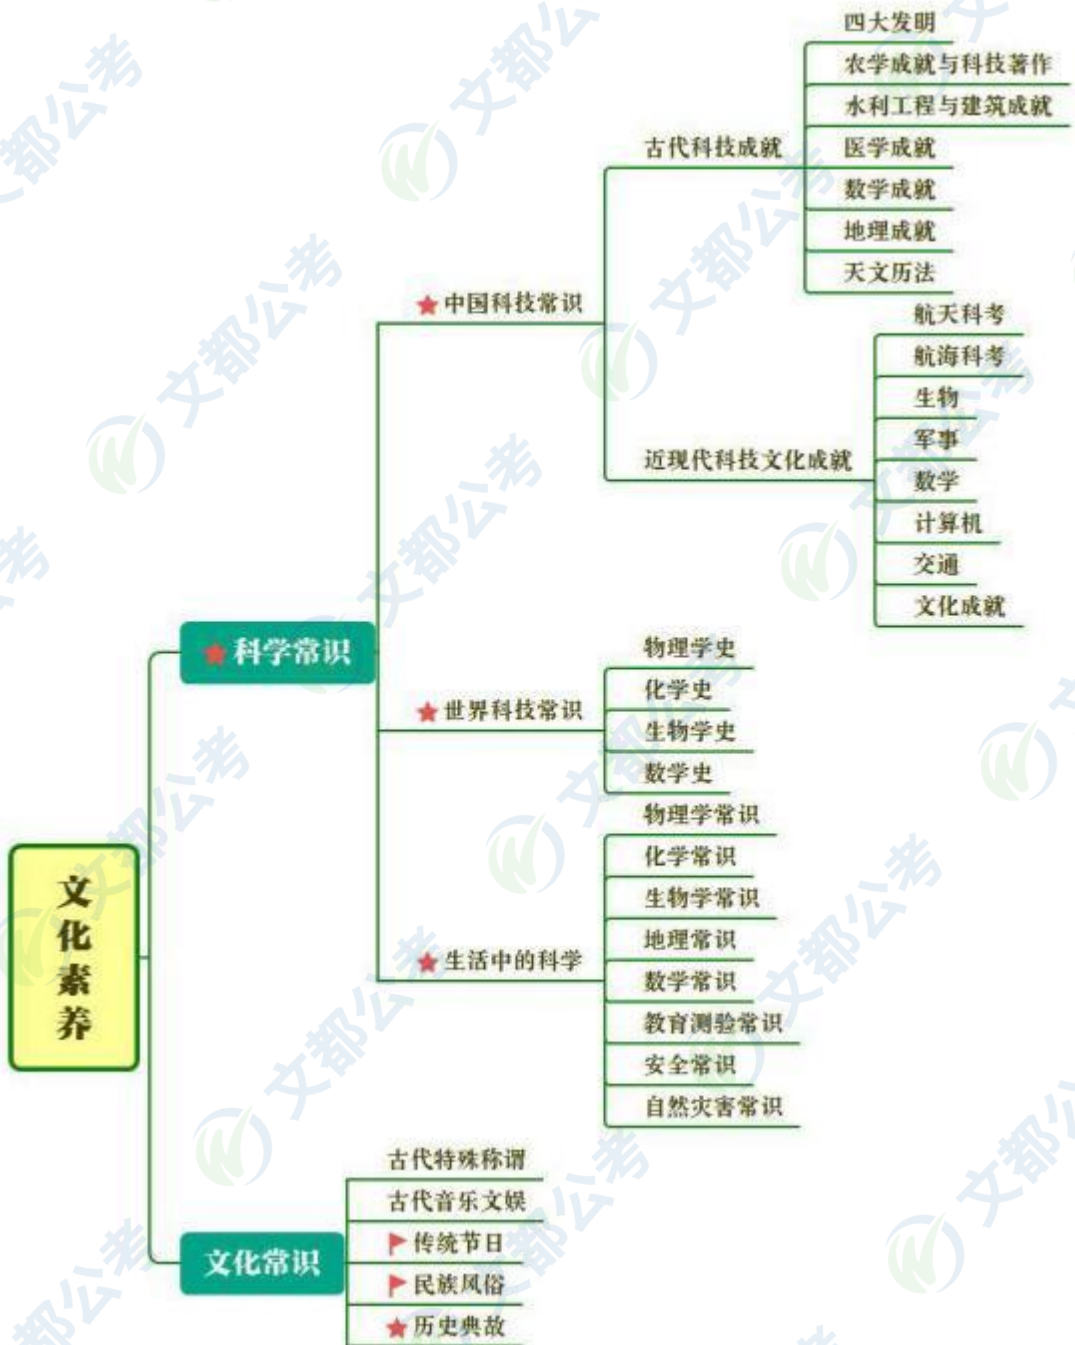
文化素养

科学常识

中国科技常识

古代科技成就
四大发明
农学成就与科技著作
水利工程与建筑成就
医学成就
数学成就
地理成就
天文历法

近现代科技文化成就
航天科考
航海科考
生物
军事
数学
计算机
交通
文化成就

世界科技常识
物理学史
化学史
生物学史
数学史

生活中的科学
物理学常识
化学常识
生物学常识
地理常识
数学常识
教育测验常识
安全常识
自然灾害常识

文化常识
古代特殊称谓
古代音乐文娱
传统节日
民族风俗
历史典故

文都公考